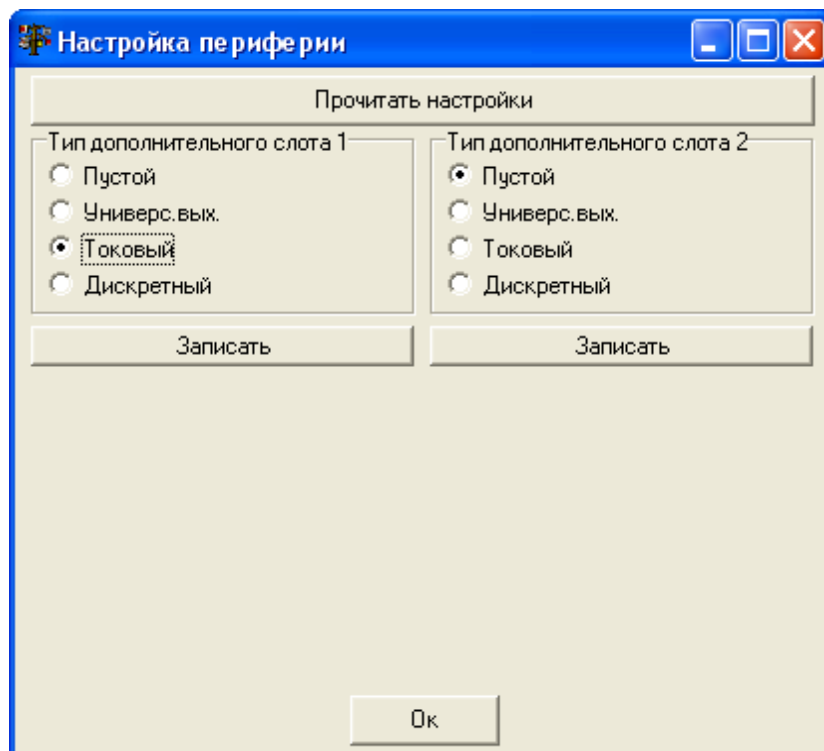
Настройка периферии

Прочитать настройки

Тип дополнительного слота 1
Пустой
Универс.вых.
Токовый
Дискретный

Тип дополнительного слота 2
Пустой
Универс.вых.
Токовый
Дискретный

Записать

Записать

Ок